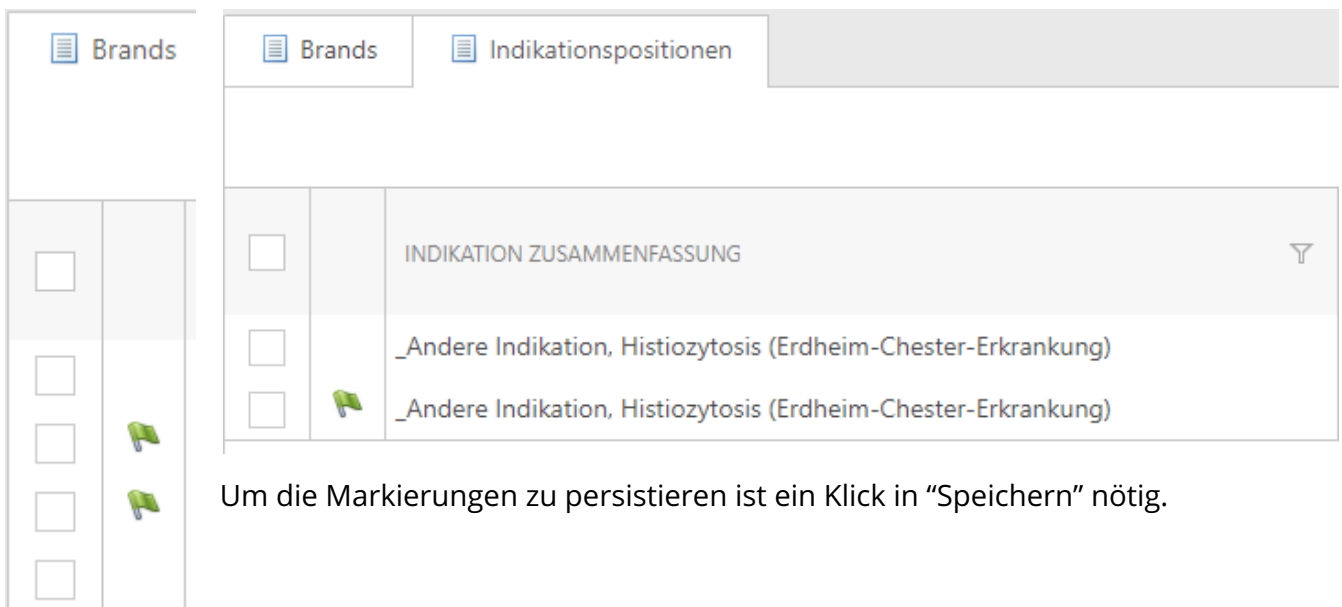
Brands

Brands | Indikationspositionen

INDIKATION ZUSAMMENFASSUNG

_Andere Indikation, Histiozytosis (Erdheim-Chester-Erkrankung)

_Andere Indikation, Histiozytosis (Erdheim-Chester-Erkrankung)

Um die Markierungen zu persistieren ist ein Klick in “Speichern” nötig.